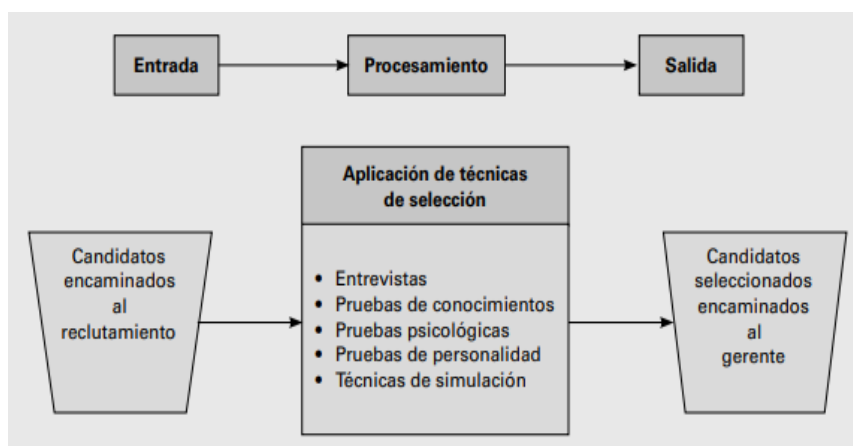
Entrada

Procesamiento

Salida

Aplicación de técnicas de selección

Candidatos encaminados al reclutamiento

• Entrevistas
• Pruebas de conocimientos
• Pruebas psicológicas
• Pruebas de personalidad
• Técnicas de simulación

Candidatos seleccionados encaminados al gerente